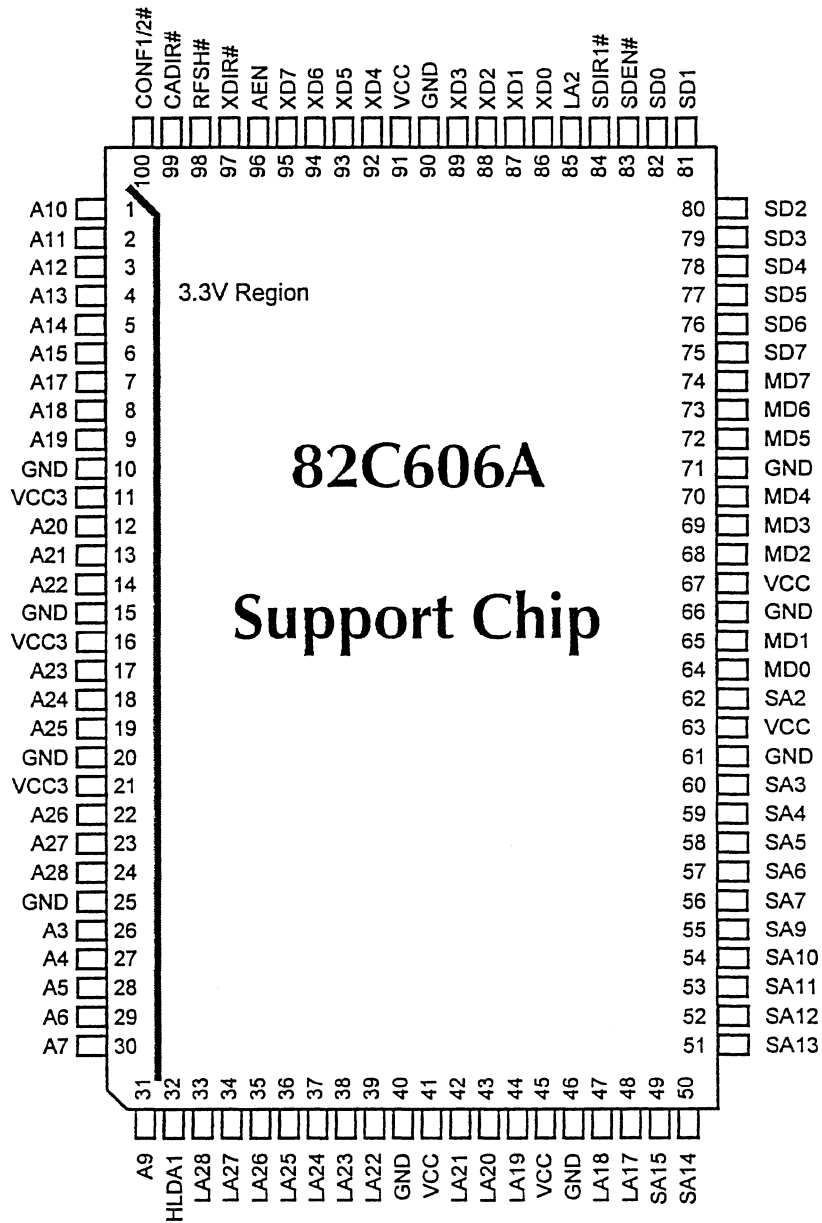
CONF1/2# CADIR# RFSH# XDIR# AEN XD7 XD6 XD5 XD4 VCC GND XD3 XD2 XD1 XD0 LA2 SDIR1# SDEN# SD0 SD1

100 99 98 97 96 95 94 93 92 91 90 89 88 87 86 85 84 83 82 81

A10 1
A11 2
A12 3
A13 4
A14 5
A15 6
A17 7
A18 8
A19 9
GND 10
VCC3 11
A20 12
A21 13
A22 14
GND 15
VCC3 16
A23 17
A24 18
A25 19
GND 20
VCC3 21
A26 22
A27 23
A28 24
GND 25
A3 26
A4 27
A5 28
A6 29
A7 30

3.3V Region

82C606A

Support Chip

80 SD2
79 SD3
78 SD4
77 SD5
76 SD6
75 SD7
74 MD7
73 MD6
72 MD5
71 GND
70 MD4
69 MD3
68 MD2
67 VCC
66 GND
65 MD1
64 MD0
62 SA2
63 VCC
61 GND
60 SA3
59 SA4
58 SA5
57 SA6
56 SA7
55 SA9
54 SA10
53 SA11
52 SA12
51 SA13

31 32 33 34 35 36 37 38 39 40 41 42 43 44 45 46 47 48 49 50

A9 HLDA1 LA28 LA27 LA26 LA25 LA24 LA23 LA22 GND VCC LA21 LA20 LA19 VCC GND LA18 LA17 SA15 SA14